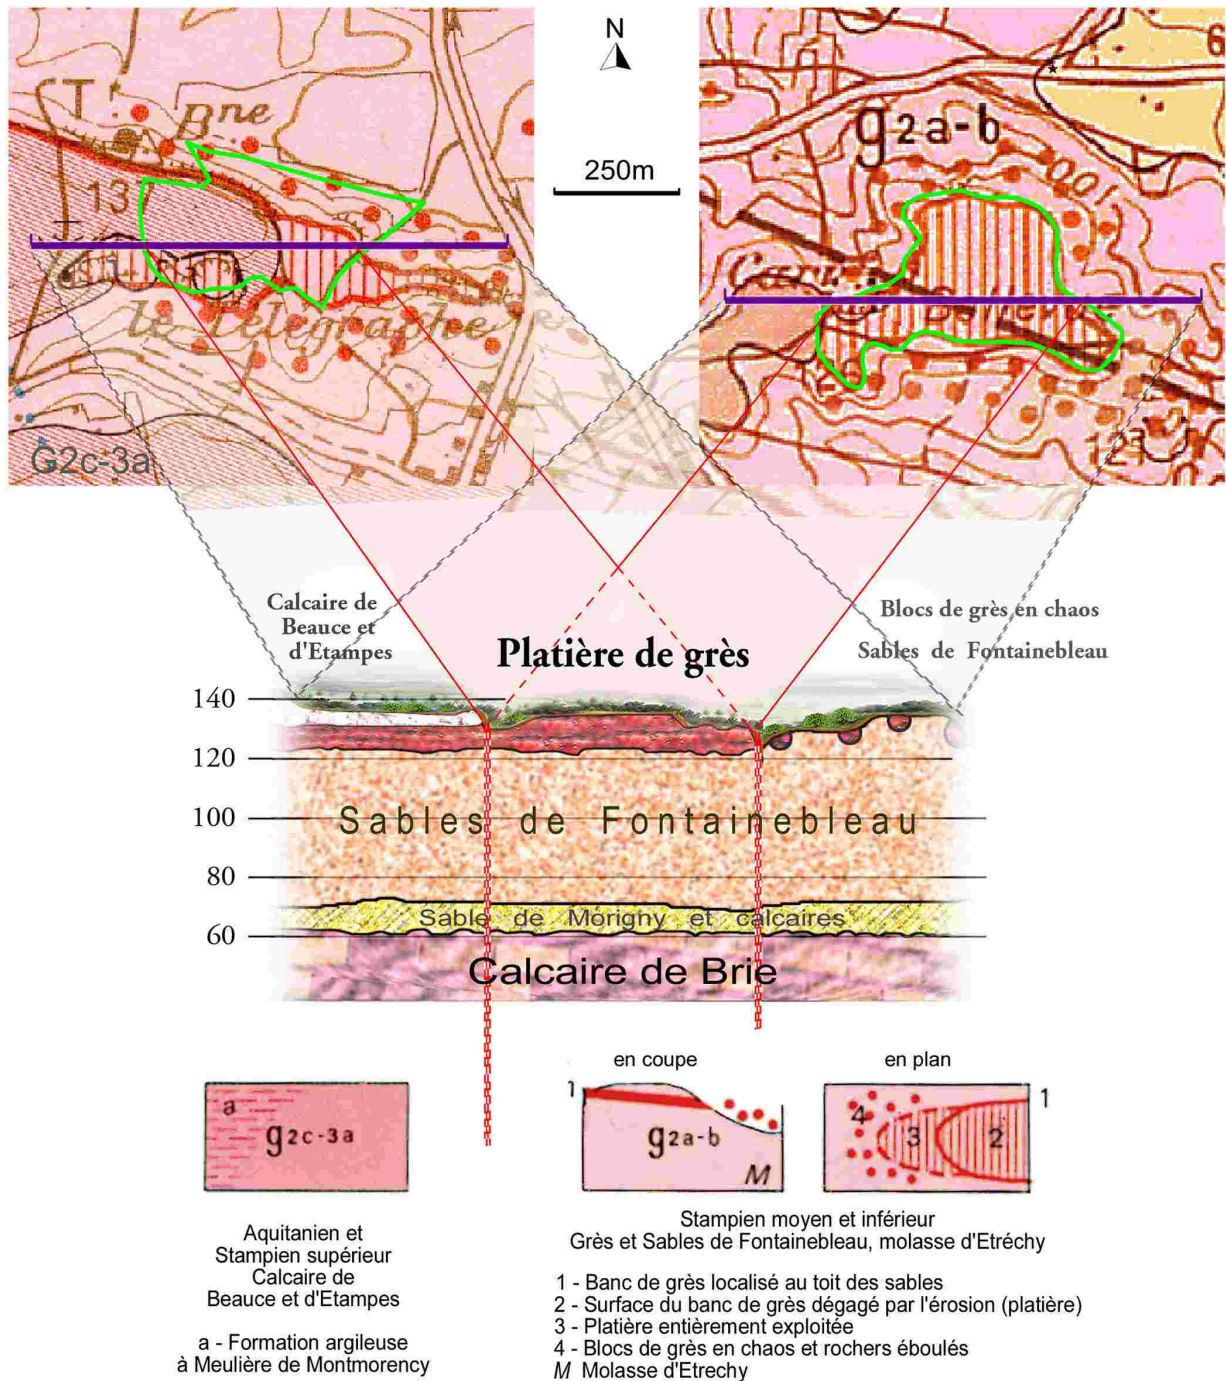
N

250m

T. Bne

13

le Télégraphe

G2c-3a

g2a-b

121

Calcaire de Beauce et d'Etampes

Platière de grès

Blocs de grès en chaos

Sables de Fontainebleau

140

120

100

80

60

Sables de Fontainebleau

Sable de Morigny et calcaires

Calcaire de Brie

en coupe

en plan

a

g2c-3a

1

g2a-b

M

4

3

2

1

Aquitanien et Stampien supérieur Calcaire de Beauce et d'Etampes

a - Formation argileuse à Meulière de Montmorency

Stampien moyen et inférieur
Grès et Sables de Fontainebleau, molasse d'Etréchy

1 - Banc de grès localisé au toit des sables
2 - Surface du banc de grès dégagé par l'érosion (platière)
3 - Platière entièrement exploitée
4 - Blocs de grès en chaos et rochers éboulés
M Molasse d'Etrechy